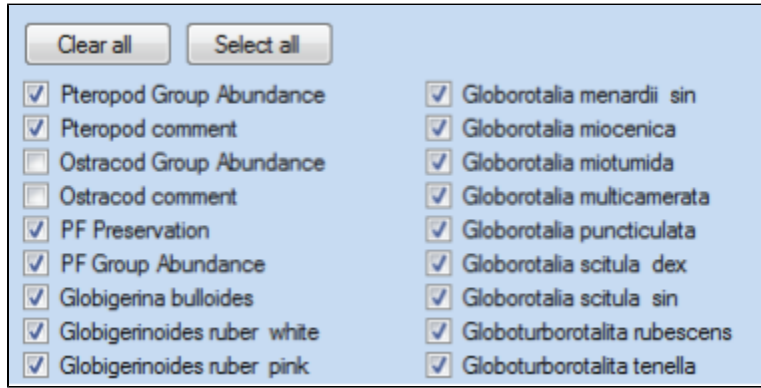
Clear all
Select all

Pteropod Group Abundance
Pteropod comment
Ostracod Group Abundance
Ostracod comment
PF Preservation
PF Group Abundance
Globigerina bulloides
Globigerinoides ruber white
Globigerinoides ruber pink

Globorotalia menardii sin
Globorotalia miocenica
Globorotalia miotumida
Globorotalia multicamerata
Globorotalia puncticulata
Globorotalia scitula dex
Globorotalia scitula sin
Globoturborotalita rubescens
Globoturborotalita tenella